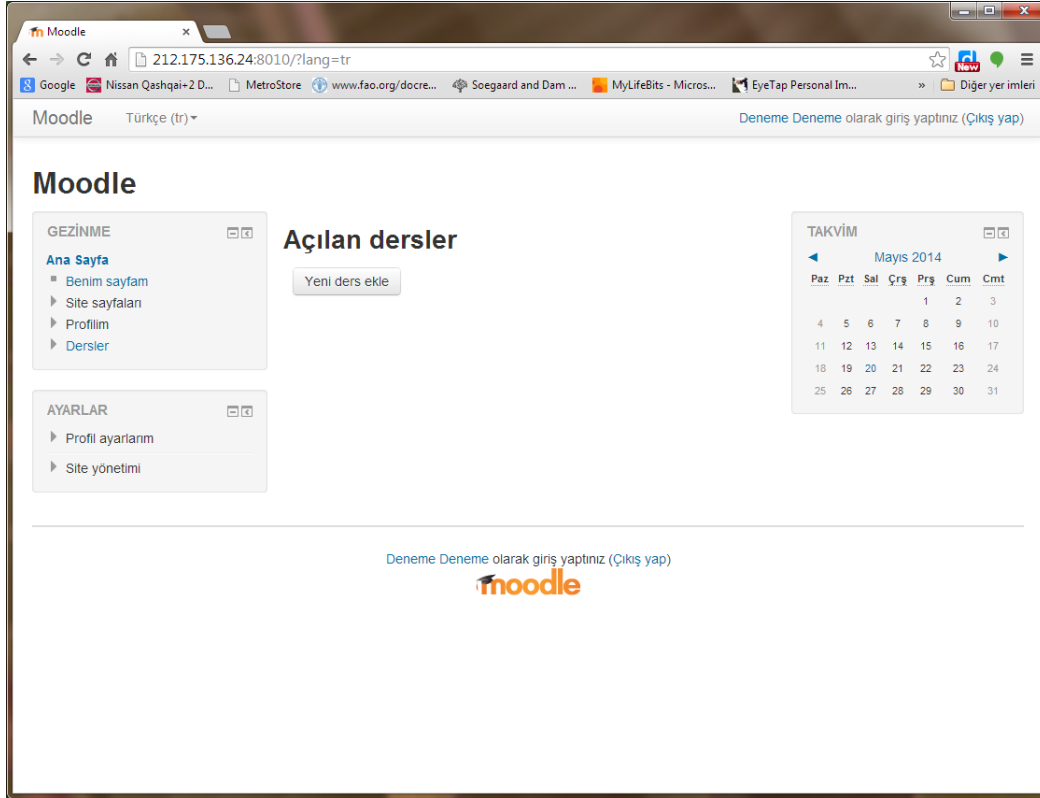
Moodle ×

212.175.136.24:8010/?lang=tr

New

Google Nissan Qashqai+2 D... MetroStore www.fao.org/docre... Soegaard and Dam ... MyLifeBits - Micros... EyeTap Personal Im... » Diğer yer imleri

Moodle Türkçe (tr) Deneme Deneme olarak giriş yaptınız (Çıkış yap)

Moodle

GEZİNME
Ana Sayfa
Benim sayfam
Site sayfaları
Profilim
Dersler

AYARLAR
Profil ayarlarım
Site yönetimi

Açılan dersler

Yeni ders ekle

TAKVİM
Mayıs 2014

| Paz | Pzt | Sal | Çrş | Prş | Cum | Cmt |
|---|---|---|---|---|---|---|
| | | | | 1 | 2 | 3 |
| 4 | 5 | 6 | 7 | 8 | 9 | 10 |
| 11 | 12 | 13 | 14 | 15 | 16 | 17 |
| 18 | 19 | 20 | 21 | 22 | 23 | 24 |
| 25 | 26 | 27 | 28 | 29 | 30 | 31 |

Deneme Deneme olarak giriş yaptınız (Çıkış yap)
moodle